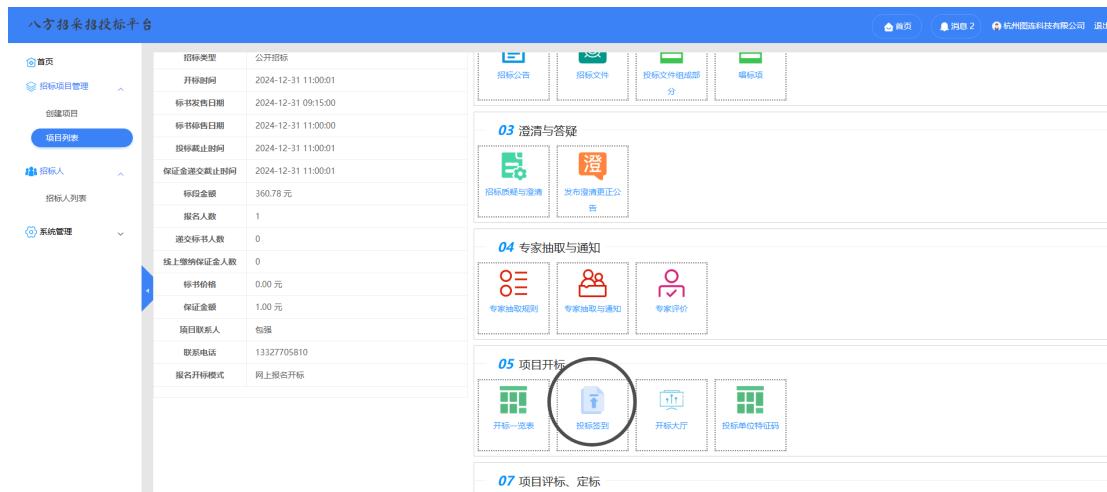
八方招采招投标平台

首页 消息 2 杭州图连科技有限公司 退出

首页
招标项目管理
创建项目
项目列表
招标人
招标人列表
系统管理

| 招标类型 | 公开招标 |
|---|---|
| 开标时间 | 2024-12-31 11:00:01 |
| 标书发售日期 | 2024-12-31 09:15:00 |
| 标书停售日期 | 2024-12-31 11:00:00 |
| 投标截止时间 | 2024-12-31 11:00:01 |
| 保证金递交截止时间 | 2024-12-31 11:00:01 |
| 标段金额 | 360.78 元 |
| 报名人数 | 1 |
| 递交标书人数 | 0 |
| 线上缴纳保证金人数 | 0 |
| 标书价格 | 0.00 元 |
| 保证金额 | 1.00 元 |
| 项目联系人 | 包强 |
| 联系电话 | 13327705810 |
| 报名开标模式 | 网上报名开标 |

招标公告 招标文件 投标文件组成部分 唱标项

03 澄清与答疑
招标质疑与澄清 发布澄清更正公告

04 专家抽取与通知
专家抽取规则 专家抽取与通知 专家评价

05 项目开标
开标一览表 投标签到 开标大厅 投标单位特征码

07 项目评标、定标